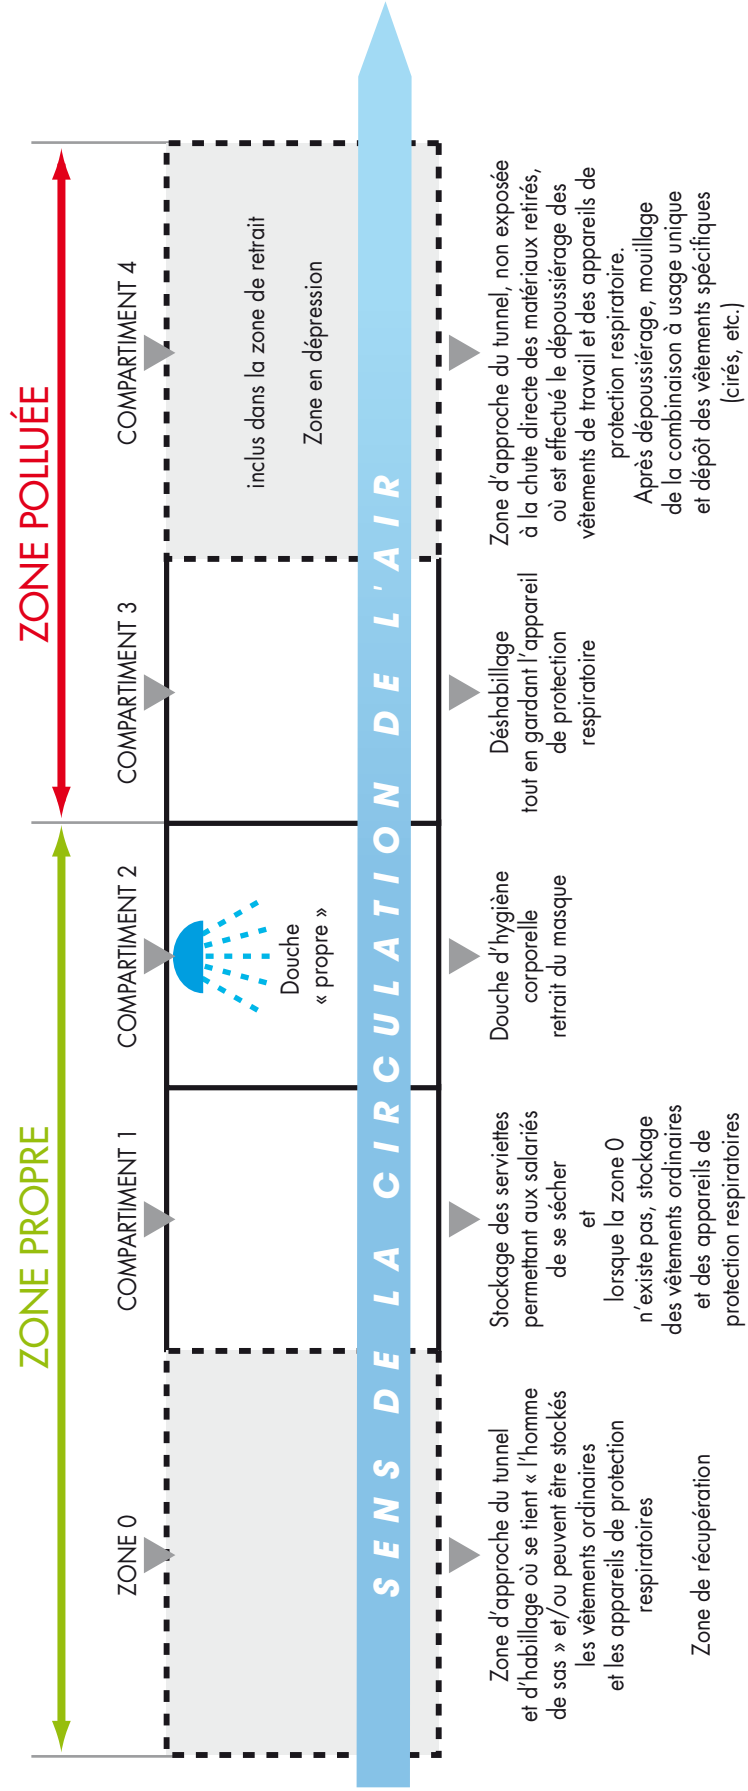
ZONE POLLUÉE

ZONE PROPRE

COMPARTIMENT 4

inclus dans la zone de retrait

Zone en dépression

Zone d'approche du tunnel, non exposée à la chute directe des matériaux retirés, où est effectué le dépoussiérage des vêtements de travail et des appareils de protection respiratoire.
Après dépoussiérage, mouillage de la combinaison à usage unique et dépôt des vêtements spécifiques (cirés, etc.)

COMPARTIMENT 3

Déshabillage tout en gardant l'appareil de protection respiratoire

COMPARTIMENT 2

Douche « propre »

Douche d'hygiène corporelle retrait du masque

COMPARTIMENT 1

Stockage des serviettes permettant aux salariés de se sécher
et
lorsque la zone 0 n'existe pas, stockage des vêtements ordinaires et des appareils de protection respiratoires

ZONE 0

Zone d'approche du tunnel et d'habillage où se tient « l'homme de sas » et/ou peuvent être stockés les vêtements ordinaires et les appareils de protection respiratoires

Zone de récupération

SENS DE LA CIRCULATION DE L'AIR